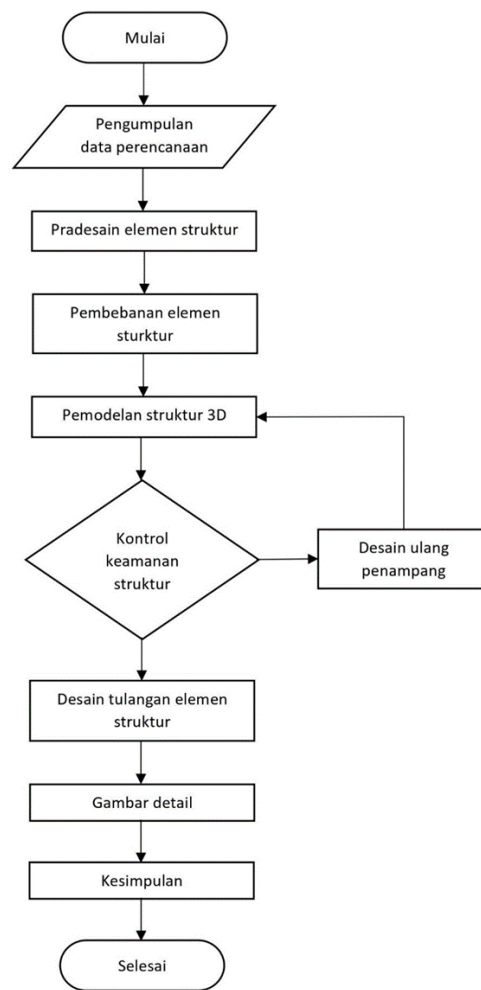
Mulai

Pengumpulan data perencanaan

Pradesain elemen struktur

Pembebanan elemen sturktur

Pemodelan struktur 3D

Kontrol keamanan struktur

Desain ulang penampang

Desain tulangan elemen struktur

Gambar detail

Kesimpulan

Selesai